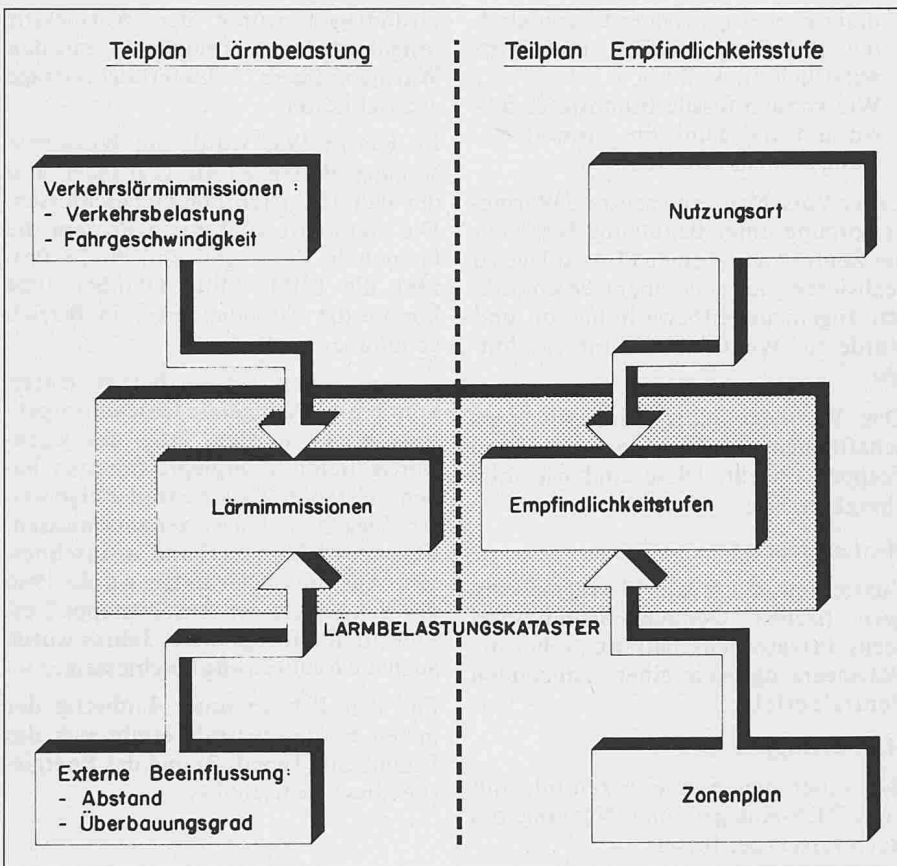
Teilplan Lärmbelastung

Teilplan Empfindlichkeitsstufe

Verkehrslärmimmissionen :
- Verkehrsbelastung
- Fahrgeschwindigkeit

Nutzungsart

Lärmimmissionen

Empfindlichkeitstufen

LÄRMBELASTUNGSKATASTER

Externe Beeinflussung:
- Abstand
- Überbauungsgrad

Zonenplan